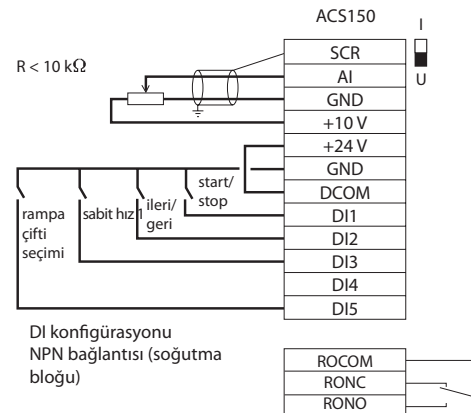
ACS150

I

U

R < 10 kΩ

SCR
AI
GND
+10 V
+24 V
GND
DCOM
DI1
DI2
DI3
DI4
DI5

start/
stop

ileri/
geri

sabit hız 1

rampa
çifti
seçimi

DI konfigürasyonu
NPN bağlantısı (soğutma bloğu)

ROCOM
RONC
RONO